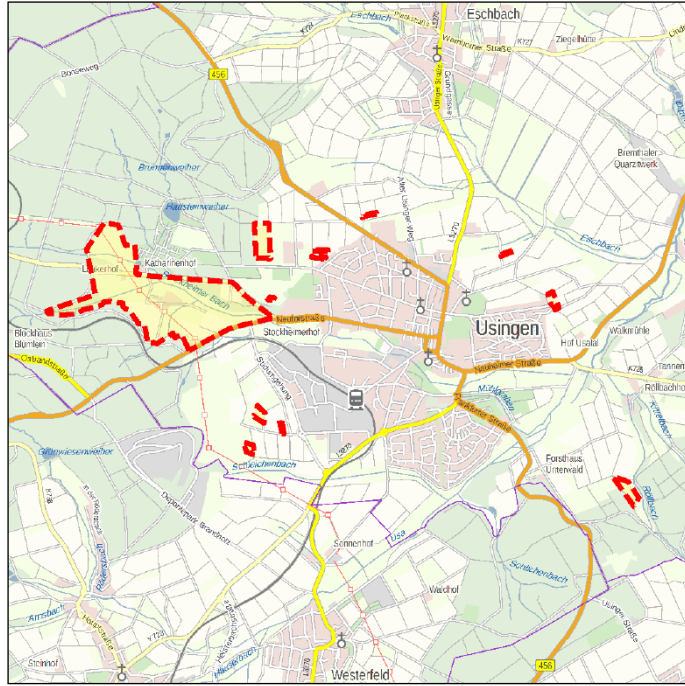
Eschbach
Eschbach
Pfaffenstraße
Wernborner Straße
Ziegelhütte
K727
K724
456
Usinger Straße
Quarzitstraße
Bornweg
Brunnenweiher
Pfaffenweiher
Bremthaler Quarzitwerk
Alter Usinger Weg
L3270
Eschbach
Laukerhof
Katharinenhof
Stockheimer Bach
Neutorstraße
Usingen
Blockhaus Blümlein
Stockheimerhof
Walkmühle
Hof Usatal
Ostlandstraße
Weilburger Straße
K728
Tannen
Rollbachhof
Stockgemeinde
Mühlgraben
Frankfurter Straße
Köhlerbach
Grünwiesenweiher
Schlichenbach
Forsthaus Unterwald
K728
Depot Brandholz
Sonnenhof
Usa
Schlichenbach
Arnsbach
Waldhof
Usinger Straße
Steinhof
L3270
456
Westerfeld